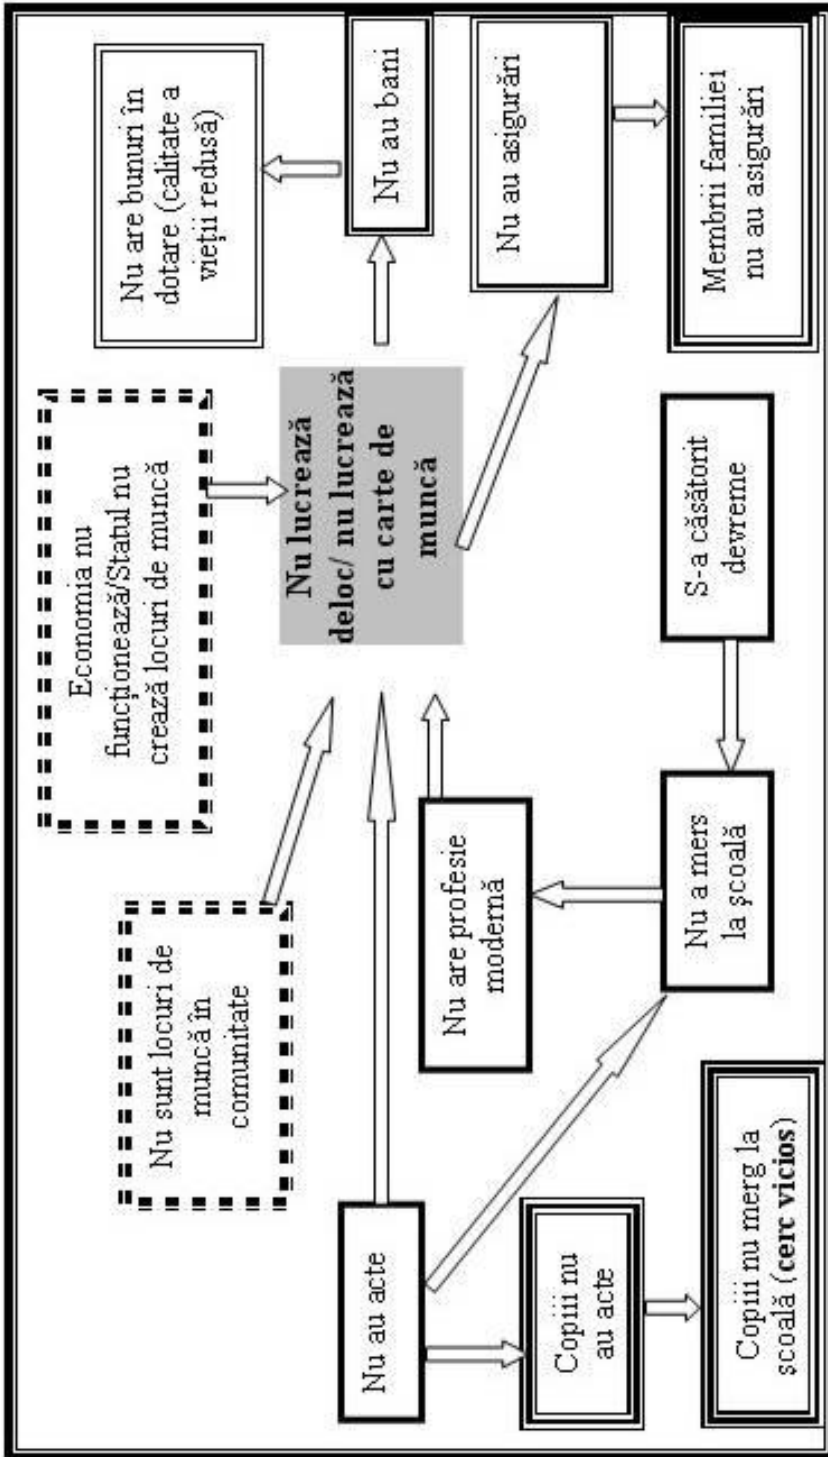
Nu are bunuri în dotare (calitate a vieții redusă)

Nu au bani

Nu au asigurări

Membrii familiei nu au asigurări

Economia nu funcționează/Statul nu crează locuri de muncă

**Nu lucrează deloc/ nu lucrează cu carte de muncă**

S-a căsătorit devreme

Nu sunt locuri de muncă în comunitate

Nu are profesie modernă

Nu a mers la școală

Nu au acte

Copiii nu au acte

Copiii nu merg la școală (**cerc vicios**)